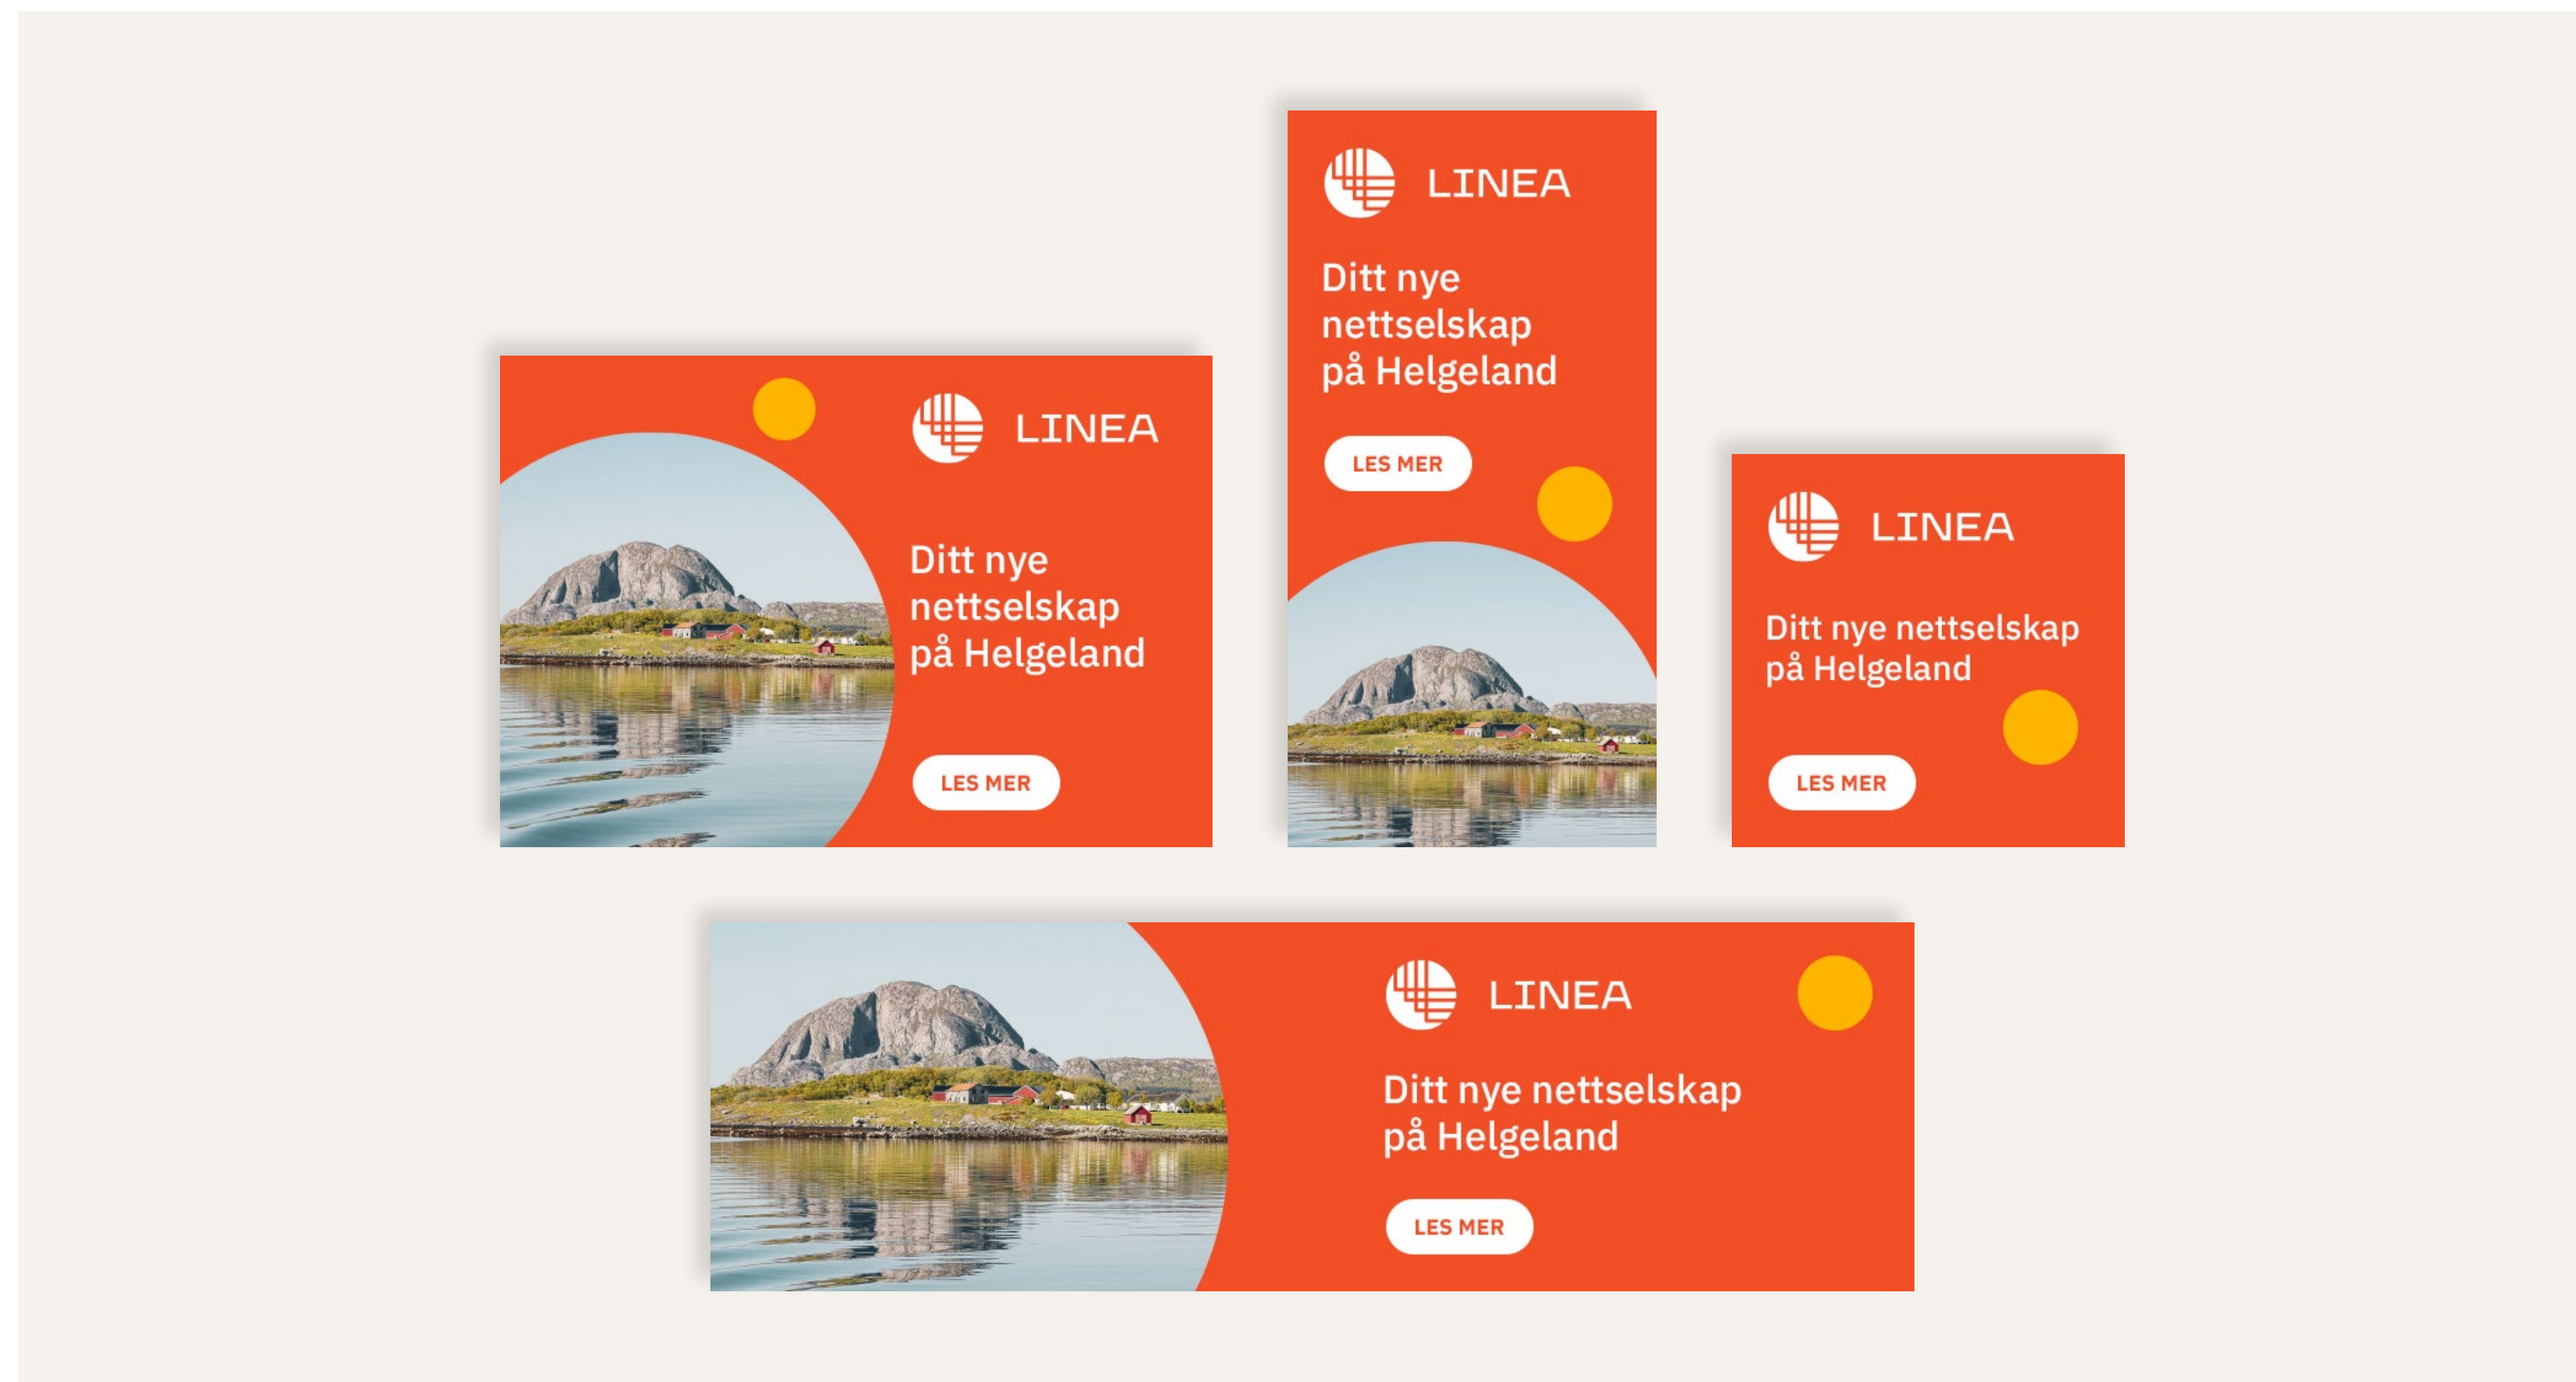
LINEA

Ditt nye nettselskap på Helgeland

LES MER

LINEA

Ditt nye nettselskap på Helgeland

LES MER

LINEA

Ditt nye nettselskap på Helgeland

LES MER

LINEA

Ditt nye nettselskap på Helgeland

LES MER